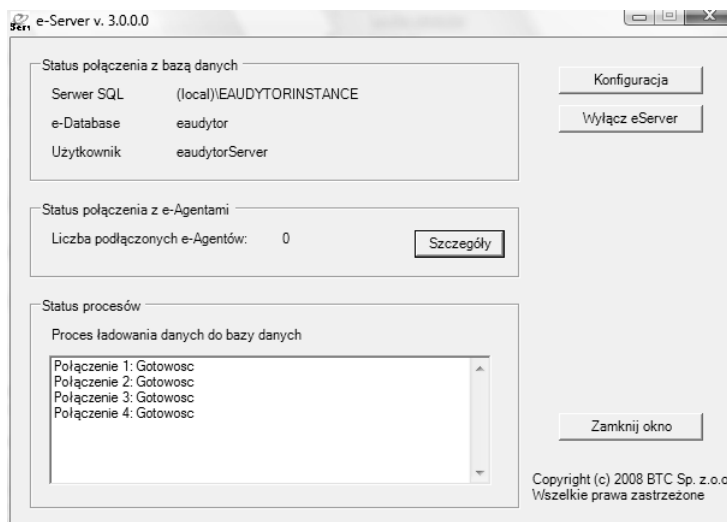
e-Server v. 3.0.0.0

Status połączenia z bazą danych

Serwer SQL (local)\EAUDYTORINSTANCE

e-Database eaudytor

Użytkownik eaudytorServer

Konfiguracja

Wyłącz eServer

Status połączenia z e-Agentami

Liczba podłączonych e-Agentów: 0

Szczegóły

Status procesów

Proces ładowania danych do bazy danych

Połączenie 1: Gotowosc
Połączenie 2: Gotowosc
Połączenie 3: Gotowosc
Połączenie 4: Gotowosc

Zamknij okno

Copyright (c) 2008 BTC Sp. z.o.o
Wszelkie prawa zastrzeżone